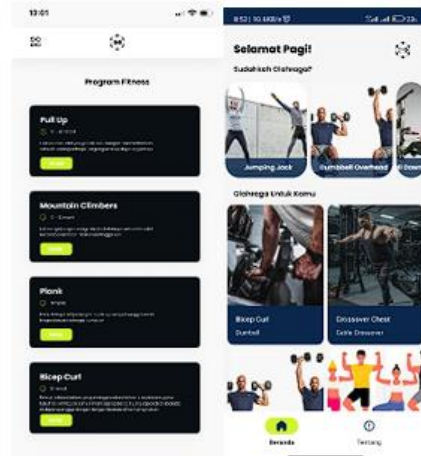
13:01

Program Fitness

Pull Up
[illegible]
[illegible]

Mountain Climbers
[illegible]
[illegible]

Plank
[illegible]
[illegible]

Bicep Curl
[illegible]
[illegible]

8:52 | 10.6KB/s

Selamat Pagi!

Sudahkah Olahraga?

Jumping Jack
Dumbbell Overhead
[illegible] Down

Olahraga Untuk Kamu

Bicep Curl
Dumbell

Crossover Chest
Cable Crossover

Beranda
Tentang